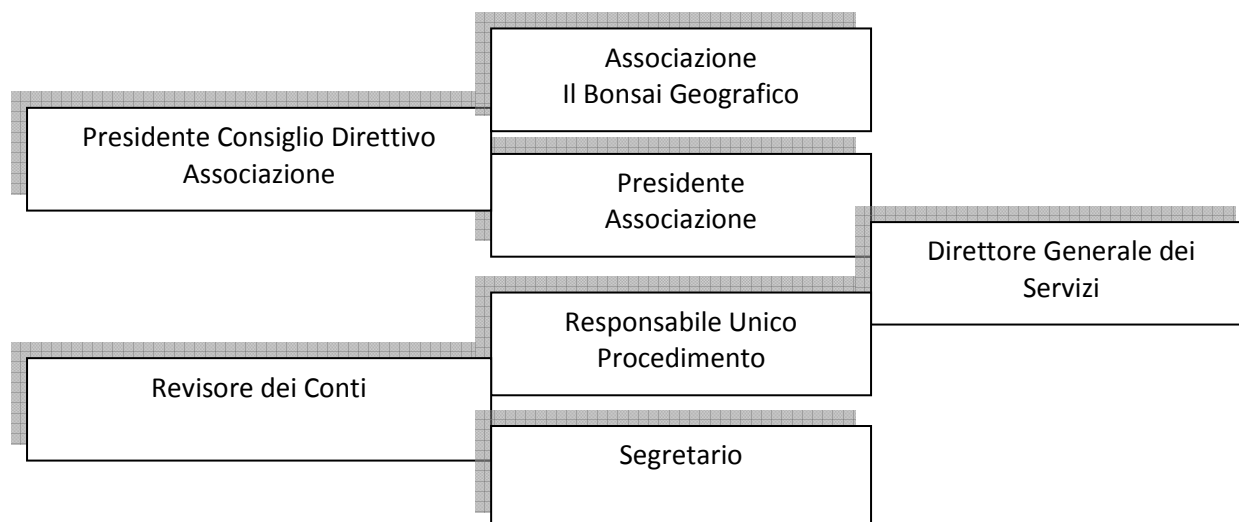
Associazione
Il Bonsai Geografico

Presidente Consiglio Direttivo
Associazione

Presidente
Associazione

Direttore Generale dei
Servizi

Responsabile Unico
Procedimento

Revisore dei Conti

Segretario